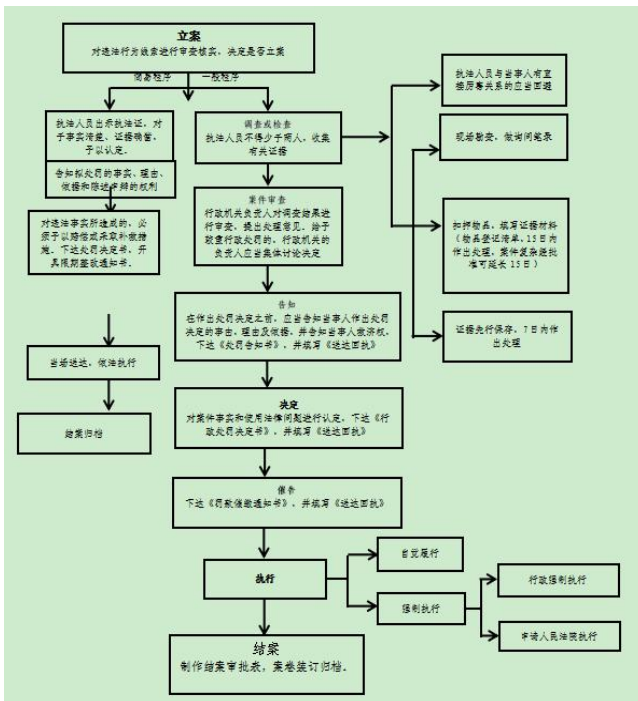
立案
对违法行为线索进行审查核实，决定是否立案

简易程序

一般程序

执法人员出示执法证，对于事实清楚、证据确凿，予以认定。

告知拟处罚的事实、理由、依据和陈述申辩的权利

对违法事实所造成的，必须予以降低或采取补救措施，下达处罚决定书，并具限期整改通知书。

当场送达，依法执行

结案归档

调查或检查
执法人员不得少于两人，收集有关证据

案件审查
行政机关负责人对调查结果进行审查，提出处理意见，给予较重行政处罚的，行政机关的负责人应当集体讨论决定

告知
在作出处罚决定之前，应当告知当事人作出处罚决定的事由，理由及依据，并告知当事人救济权，下达《处罚告知书》，并填写《送达回执》

决定
对案件事实和使用法律问题进行认定，下达《行政处罚决定书》，并填写《送达回执》

催告
下达《罚款催缴通知书》，并填写《送达回执》

执行

自觉履行

强制执行

行政强制执行

申请人民法院执行

结案
制作结案审批表，案卷装订归档。

执法人员与当事人有直接利害关系的应当回避

现场勘查，做询问笔录

扣押物品，填写证据材料（物品登记清单，15日内作出处理，案件复杂经批准可延长15日）

证据先行保存，7日内作出处理